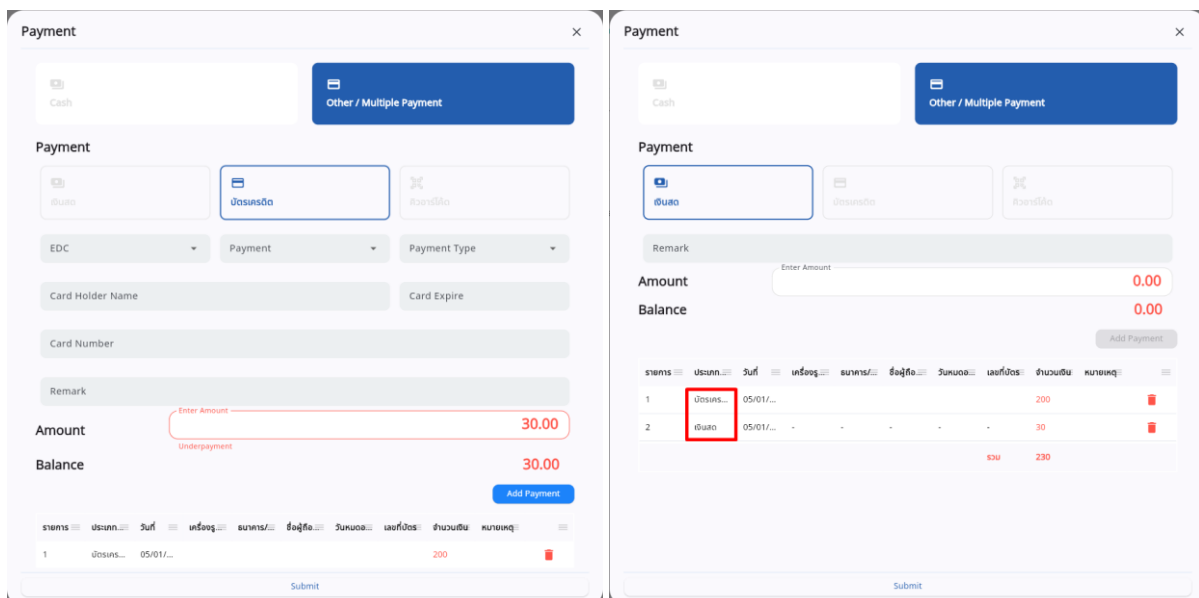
Payment ×

Cash

Other / Multiple Payment

Payment

เงินสด

บัตรเครดิต

คิวอาร์โค้ด

EDC

Payment

Payment Type

Card Holder Name

Card Expire

Card Number

Remark

Enter Amount

Amount 30.00

Underpayment

Balance 30.00

Add Payment

| รายการ | ประเภท... | วันที่ | เครื่องรู... | ธนาคาร/... | ชื่อผู้ถือ... | วันหมดอ... | เลขที่บัตร | จำนวนเงิน | หมายเหตุ |
|---|---|---|---|---|---|---|---|---|---|
| 1 | บัตรเคร... | 05/01/... | | | | | | 200 | |

Submit

Payment ×

Cash

Other / Multiple Payment

Payment

เงินสด

บัตรเครดิต

คิวอาร์โค้ด

Remark

Enter Amount

Amount 0.00

Balance 0.00

Add Payment

| รายการ | ประเภท... | วันที่ | เครื่องรู... | ธนาคาร/... | ชื่อผู้ถือ... | วันหมดอ... | เลขที่บัตร | จำนวนเงิน | หมายเหตุ |
|---|---|---|---|---|---|---|---|---|---|
| 1 | บัตรเคร... | 05/01/... | | | | | | 200 | |
| 2 | เงินสด | 05/01/... | - | - | - | - | - | 30 | |
| | | | | | | | รวม | 230 | |

Submit